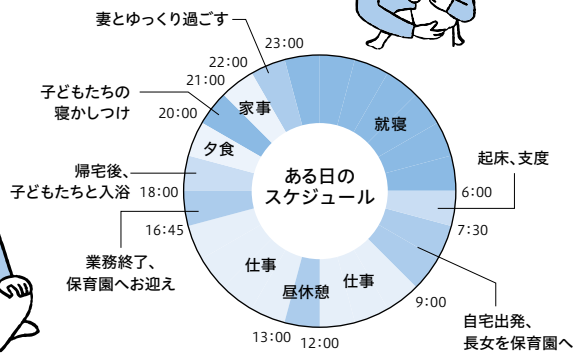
妻とゆっくり過ごす
23:00
22:00
21:00
子どもたちの寝かしつけ
20:00
家事
就寝
夕食
帰宅後、子どもたちと入浴
18:00
ある日のスケジュール
起床、支度
6:00
7:30
16:45
業務終了、保育園へお迎え
仕事
昼休憩
仕事
9:00
13:00
12:00
自宅出発、長女を保育園へ